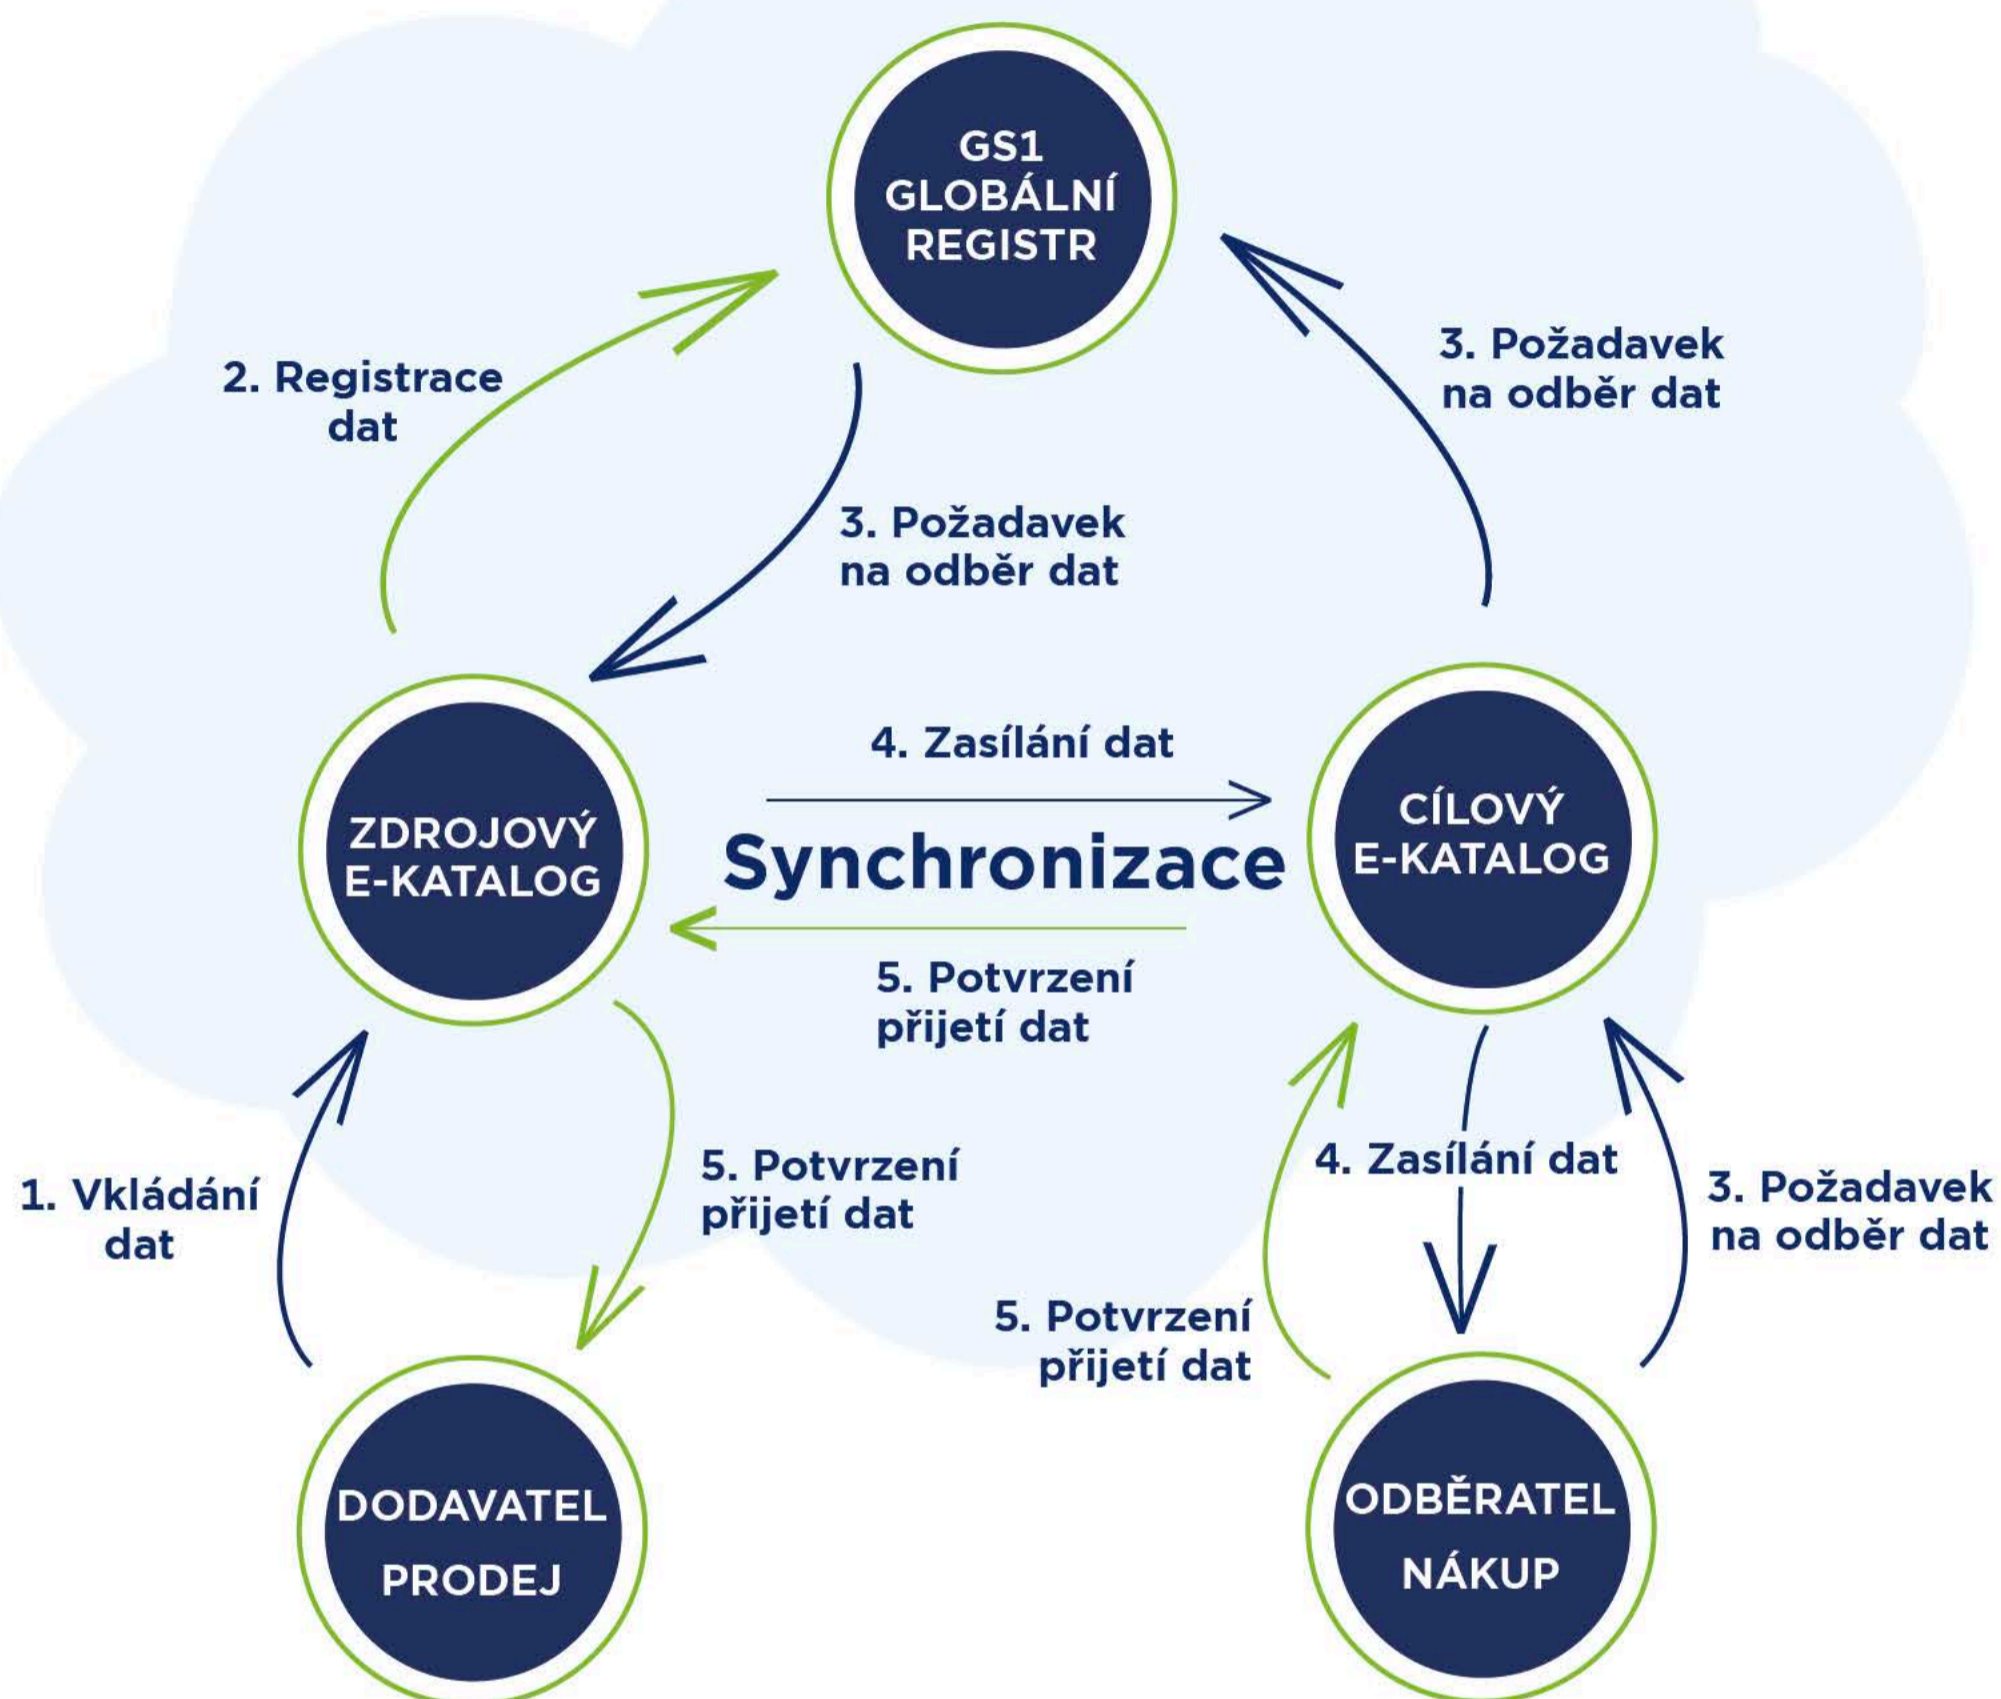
GS1
GLOBÁLNÍ
REGISTR

2. Registrace dat

3. Požadavek na odběr dat

3. Požadavek na odběr dat

ZDROJOVÝ
E-KATALOG

4. Zasílání dat

Synchronizace

5. Potvrzení přijetí dat

CÍLOVÝ
E-KATALOG

1. Vkládání dat

5. Potvrzení přijetí dat

4. Zasílání dat

3. Požadavek na odběr dat

5. Potvrzení přijetí dat

DODAVATEL
PRODEJ

ODBĚRATEL
NÁKUP